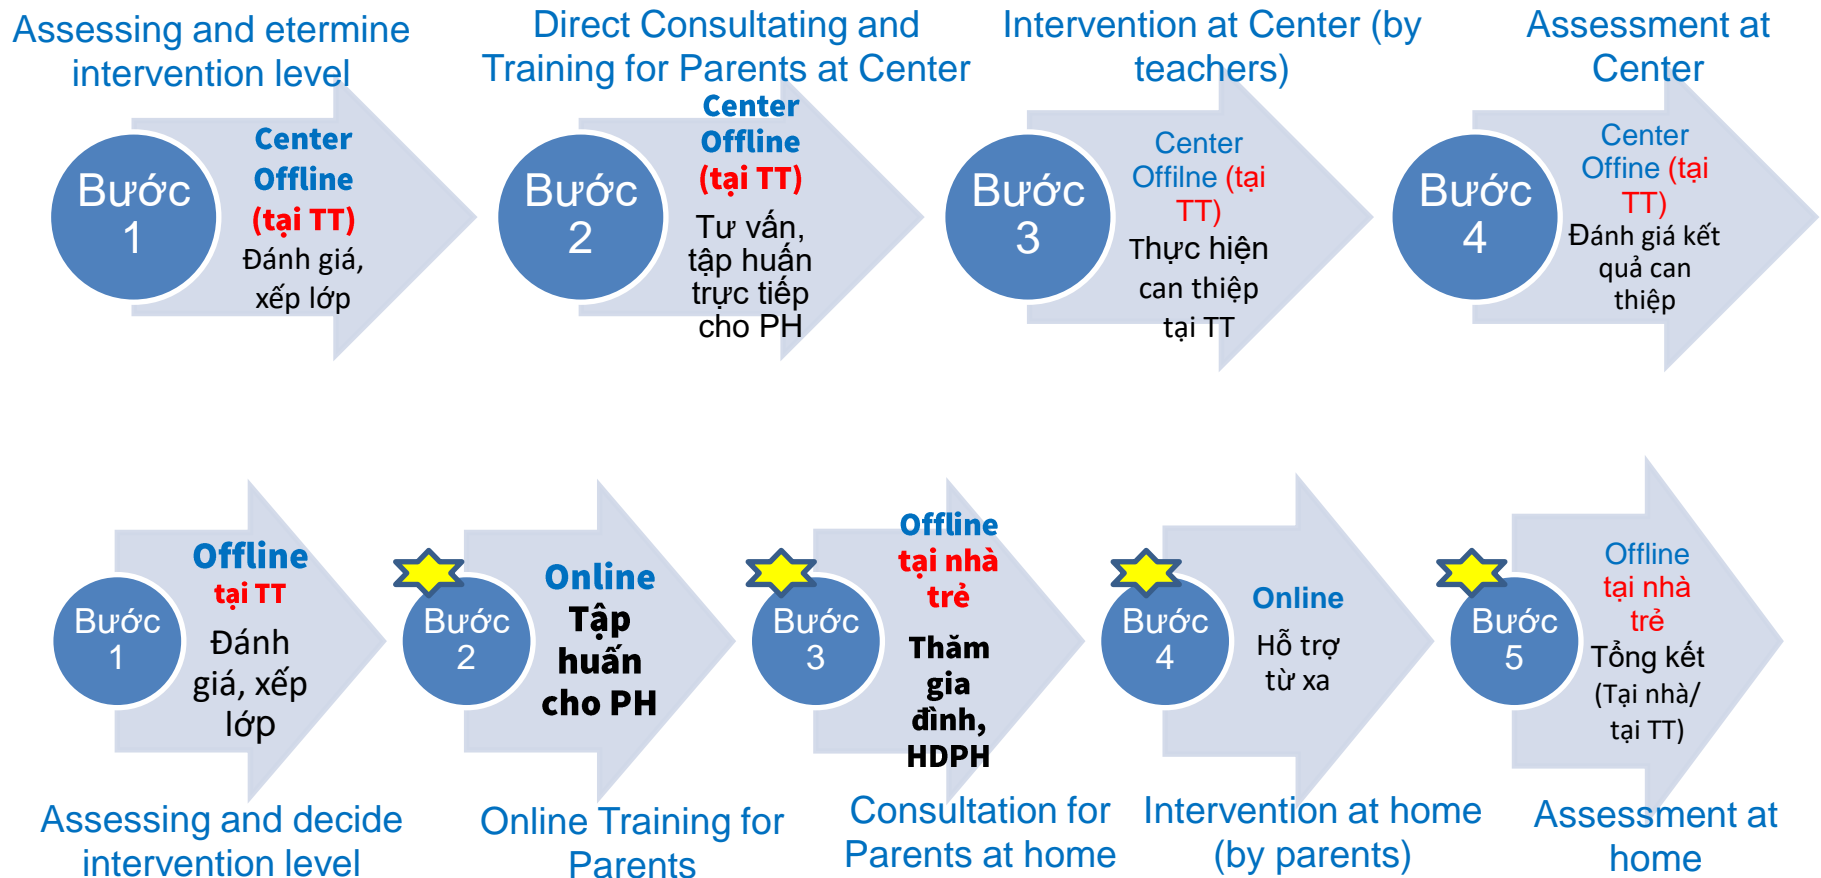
Assessing and etermine intervention level

Bước 1

Center Offline (tại TT) Đánh giá, xếp lớp

Direct Consulting and Training for Parents at Center

Bước 2

Center Offline (tại TT) Tư vấn, tập huấn trực tiếp cho PH

Intervention at Center (by teachers)

Bước 3

Center Offline (tại TT) Thực hiện can thiệp tại TT

Assessment at Center

Bước 4

Center Offine (tại TT) Đánh giá kết quả can thiệp

Bước 1

Offline tại TT Đánh giá, xếp lớp

Assessing and decide intervention level

Bước 2

Online Tập huấn cho PH

Online Training for Parents

Bước 3

Offline tại nhà trẻ Thăm gia đình, HDPH

Consultation for Parents at home

Bước 4

Online Hỗ trợ từ xa

Intervention at home (by parents)

Bước 5

Offline tại nhà trẻ Tổng kết (Tại nhà/ tại TT)

Assessment at home